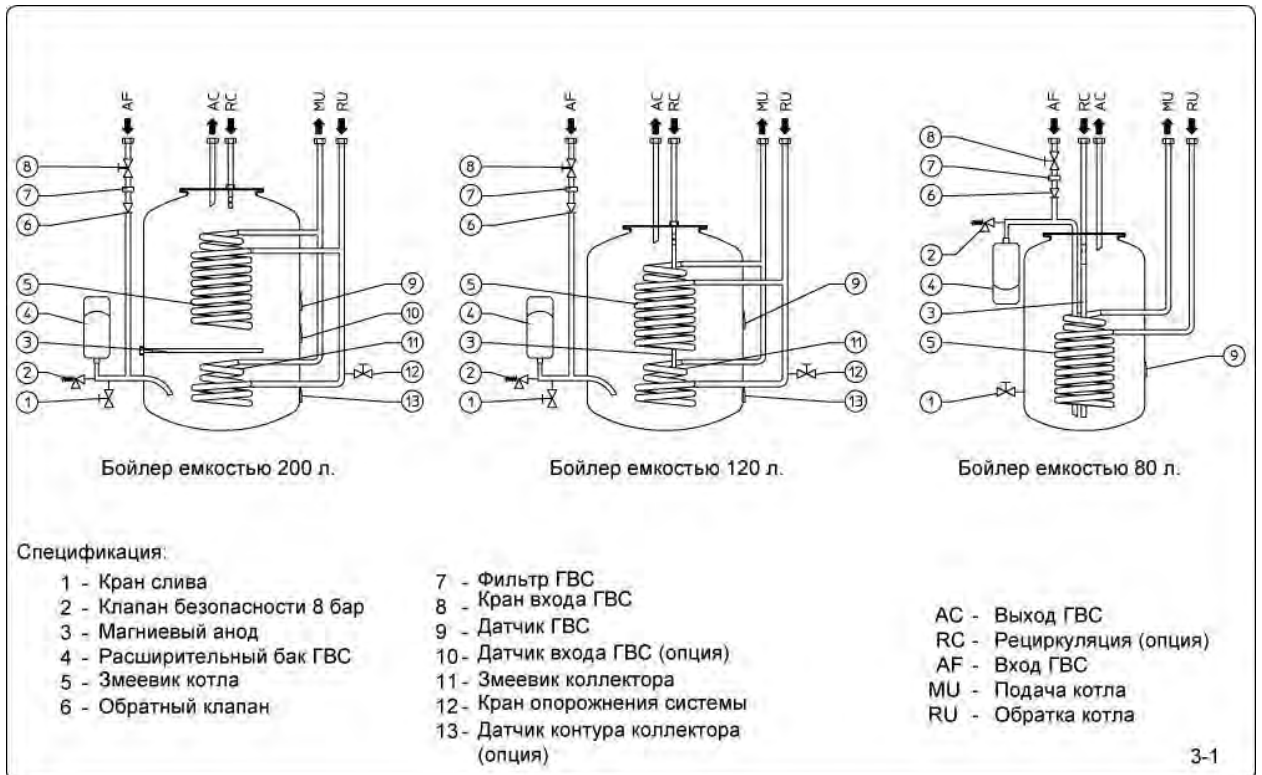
AF AC RC MU RU

8
7
6
5
4
3
2
1
9
10
11
12
13

Бойлер емкостью 200 л.

AF AC RC MU RU

8
7
6
5
4
3
2
1
9
11
12
13

Бойлер емкостью 120 л.

AF RC AC MU RU

8
7
6
2
4
3
5
1
9

Бойлер емкостью 80 л.

Спецификация:

1 - Кран слива
2 - Клапан безопасности 8 бар
3 - Магниевый анод
4 - Расширительный бак ГВС
5 - Змеевик котла
6 - Обратный клапан

7 - Фильтр ГВС
8 - Кран входа ГВС
9 - Датчик ГВС
10 - Датчик входа ГВС (опция)
11 - Змеевик коллектора
12 - Кран опорожнения системы
13 - Датчик контура коллектора (опция)

AC - Выход ГВС
RC - Рециркуляция (опция)
AF - Вход ГВС
MU - Подача котла
RU - Обратка котла

3-1